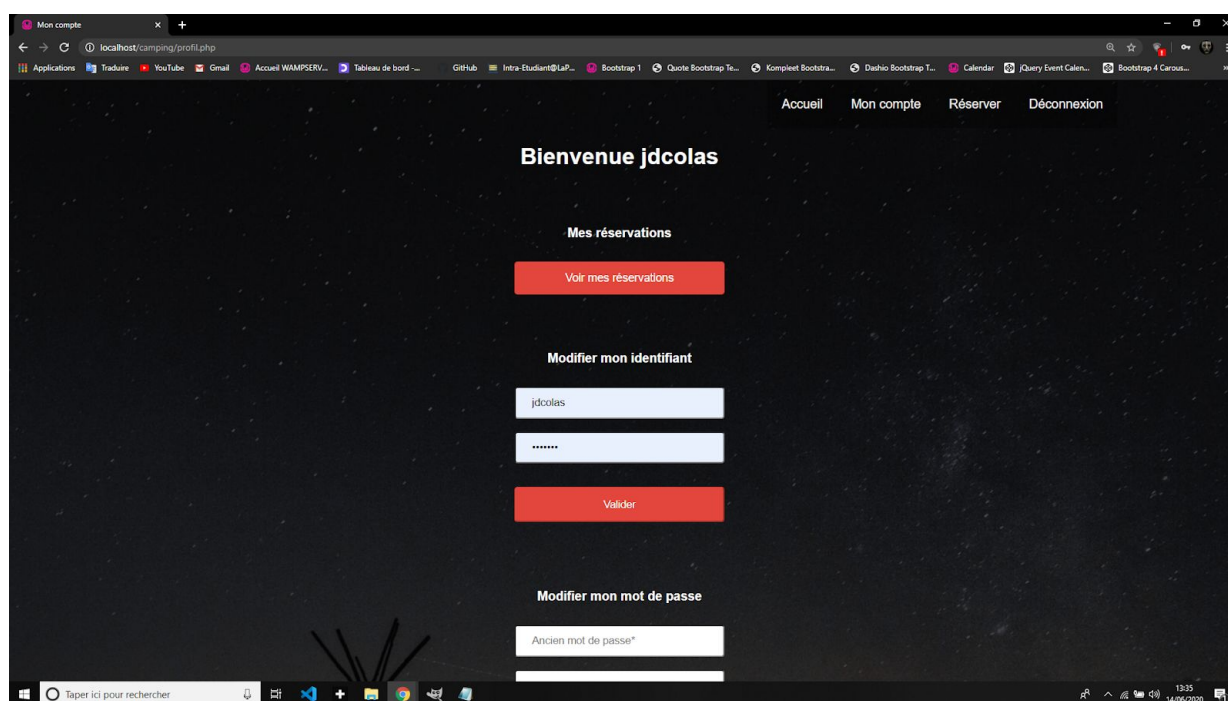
Mon compte
localhost/camping/profil.php

Applications Traduire YouTube Gmail Accueil WAMPSERV... Tableau de bord -... GitHub Intra-Etudiant@LaP... Bootstrap 1 Quote Bootstrap Te... Kompleet Bootstra... Dashio Bootstrap T... Calendar jQuery Event Calen... Bootstrap 4 Carous...

Accueil Mon compte Réserver Déconnexion

Bienvenue jdcolas

Mes réservations

Voir mes réservations

Modifier mon identifiant

jdcolas

•••••••

Valider

Modifier mon mot de passe

Ancien mot de passe*

Taper ici pour rechercher

13:35
14/06/2020